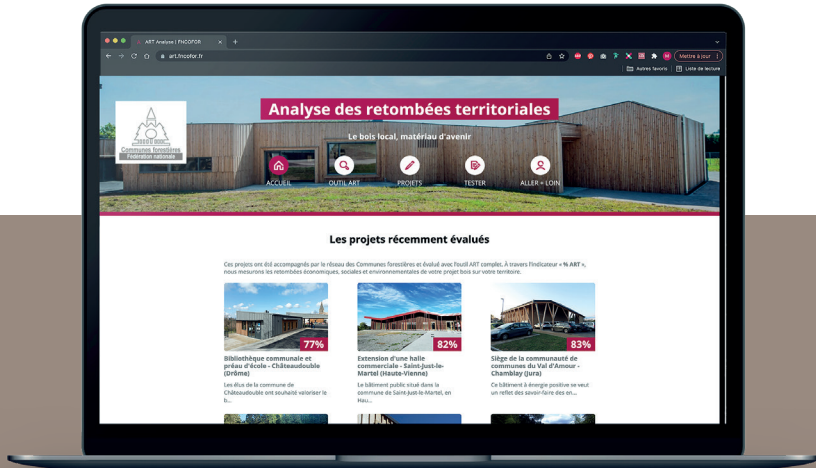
ART Analyse | FNCOFOR
art.fncofor.fr
Mettre à jour
Autres favoris
Liste de lecture

Communes forestières
Fédération nationale

Analyse des retombées territoriales

Le bois local, matériau d'avenir

ACCUEIL
OUTIL ART
PROJETS
TESTER
ALLER + LOIN

Les projets récemment évalués

Ces projets ont été accompagnés par le réseau des Communes forestières et évalué avec l'outil ART complet. À travers l'indicateur « % ART », nous mesurons les retombées économiques, sociales et environnementales de votre projet bois sur votre territoire.

77%
Bibliothèque communale et préau d'école - Châteaudouble (Drôme)
Les élus de la commune de Châteaudouble ont souhaité valoriser le b...

82%
Extension d'une halle commerciale - Saint-Just-le-Martel (Haute-Vienne)
Le bâtiment public situé dans la commune de Saint-Just-le-Martel, en Hau...

83%
Siège de la communauté de communes du Val d'Amour - Chamblay (Jura)
Ce bâtiment à énergie positive se veut un reflet des savoir-faire des en...